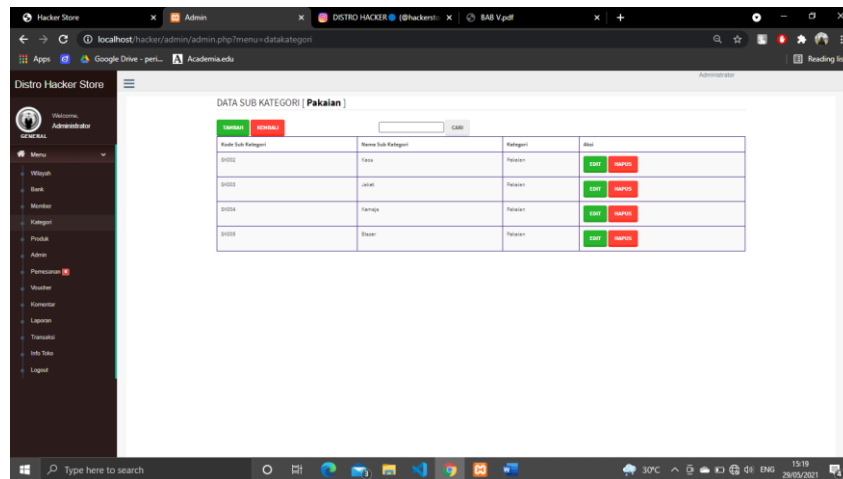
Hacker Store ×
Admin ×
DISTRO HACKER (@hackersto ×
BAB V.pdf ×
+

localhost/hacker/admin/admin.php?menu=datakategori

Apps
Google Drive - peri...
Academia.edu
Reading list

Distro Hacker Store
Administrator

Welcome,
Administrator
GENERAL

Menu
Wilayah
Bank
Member
Kategori
Produk
Admin
Pemesanan
Voucher
Komentar
Laporan
Transaksi
Info Toko
Logout

DATA SUB KATEGORI [ **Pakaian** ]

TAMBAH KEMBALI CARI

| Kode Sub Kategori | Nama Sub Kategori | Kategori | Aksi |
|---|---|---|---|
| SK002 | Kaos | Pakaian | EDIT HAPUS |
| SK003 | Jaket | Pakaian | EDIT HAPUS |
| SK004 | Kemeja | Pakaian | EDIT HAPUS |
| SK005 | Blazer | Pakaian | EDIT HAPUS |

Type here to search
30°C ENG 15:19 29/05/2021